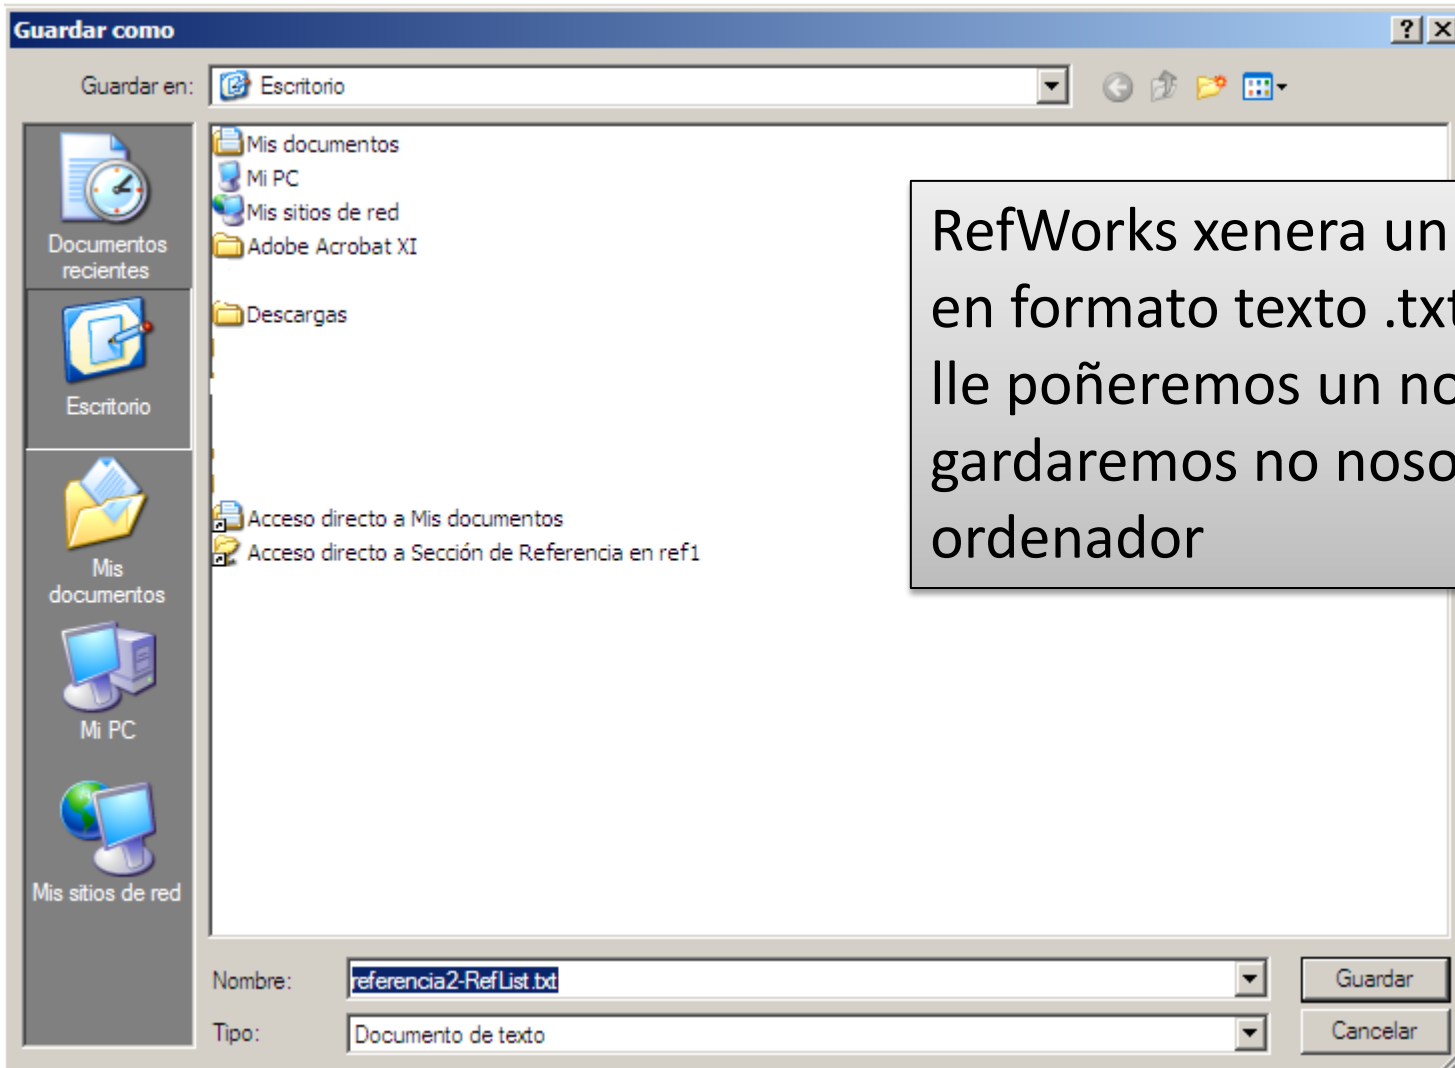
Guardar como

?

Guardar en: Escritorio

Documentos recientes

Escritorio

Mis documentos

Mi PC

Mis sitios de red

Mis documentos
Mi PC
Mis sitios de red
Adobe Acrobat XI
Descargas
Acceso directo a Mis documentos
Acceso directo a Sección de Referencia en ref1

RefWorks xenera un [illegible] en formato texto .tx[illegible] lle poñeremos un no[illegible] gardaremos no noso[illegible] ordenador

Nombre: referencia2-RefList.txt

Tipo: Documento de texto

Guardar

Cancelar